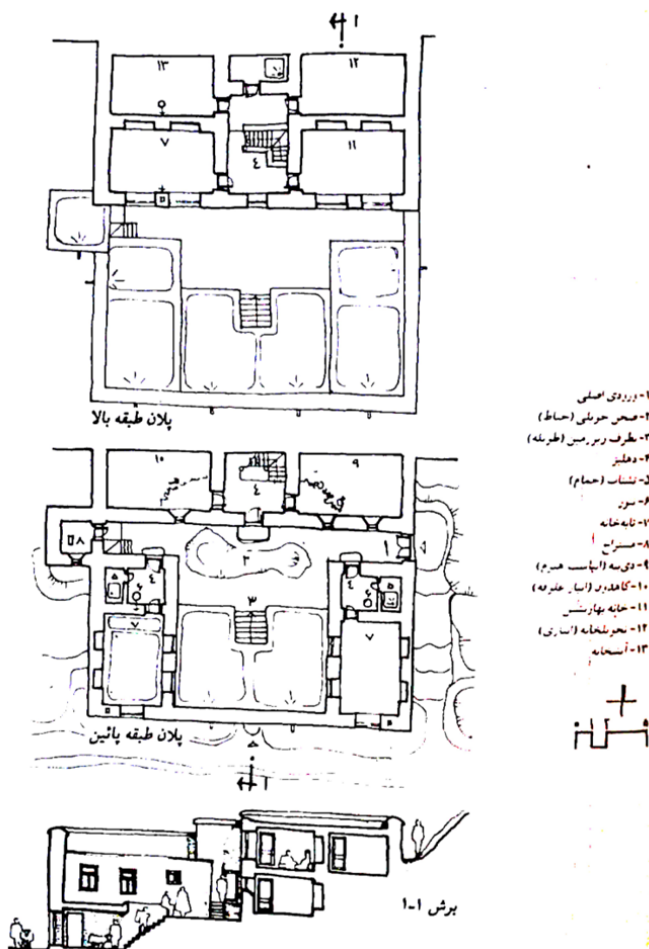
۱
۱۳
۱۲
۷
۴
۱۱
پلان طبقه بالا
۱۰
۹
۴
۸
۲
۱
۳
۵
۴
۶
۵
۴
۶
۷
۷
پلان طبقه پائین
۱
برش ۱-۱

۱- ورودی اصلی
۲- صحن حوبلی (حیاط)
۳- ظرف زیرزمین (طویله)
۴- دهلیز
۵- تشناب (حمام)
۶- سون
۷- تابه‌خانه
۸- مستراح
۹- دی‌به (البسه هیزم)
۱۰- گاهدون (انبار علوفه)
۱۱- خانه بهارنشین
۱۲- تحویلخانه (انباری)
۱۳- آشخانه
۰ ۱ ۲ ۵